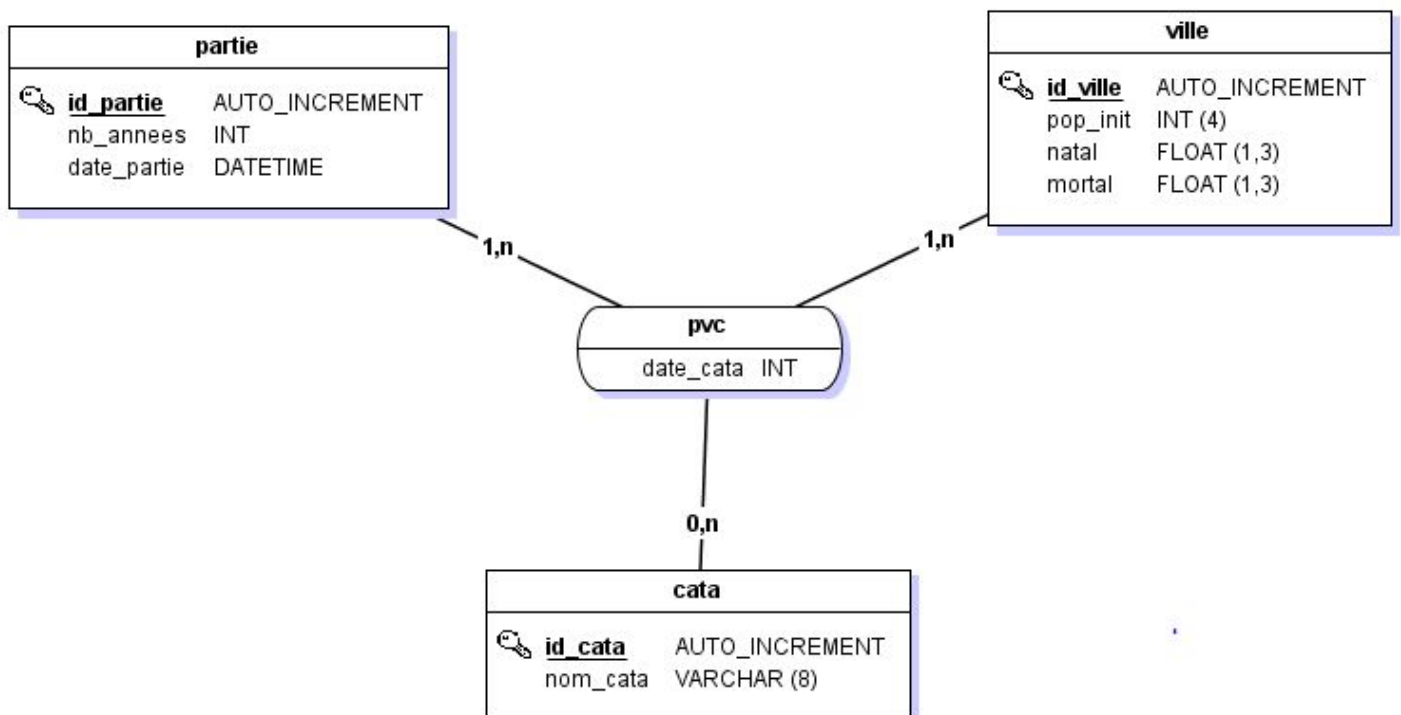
partie

id_partie AUTO_INCREMENT
nb_annees INT
date_partie DATETIME

ville

id_ville AUTO_INCREMENT
pop_init INT (4)
natal FLOAT (1,3)
mortal FLOAT (1,3)

1,n

1,n

pvc

date_cata INT

0,n

cata

id_cata AUTO_INCREMENT
nom_cata VARCHAR (8)